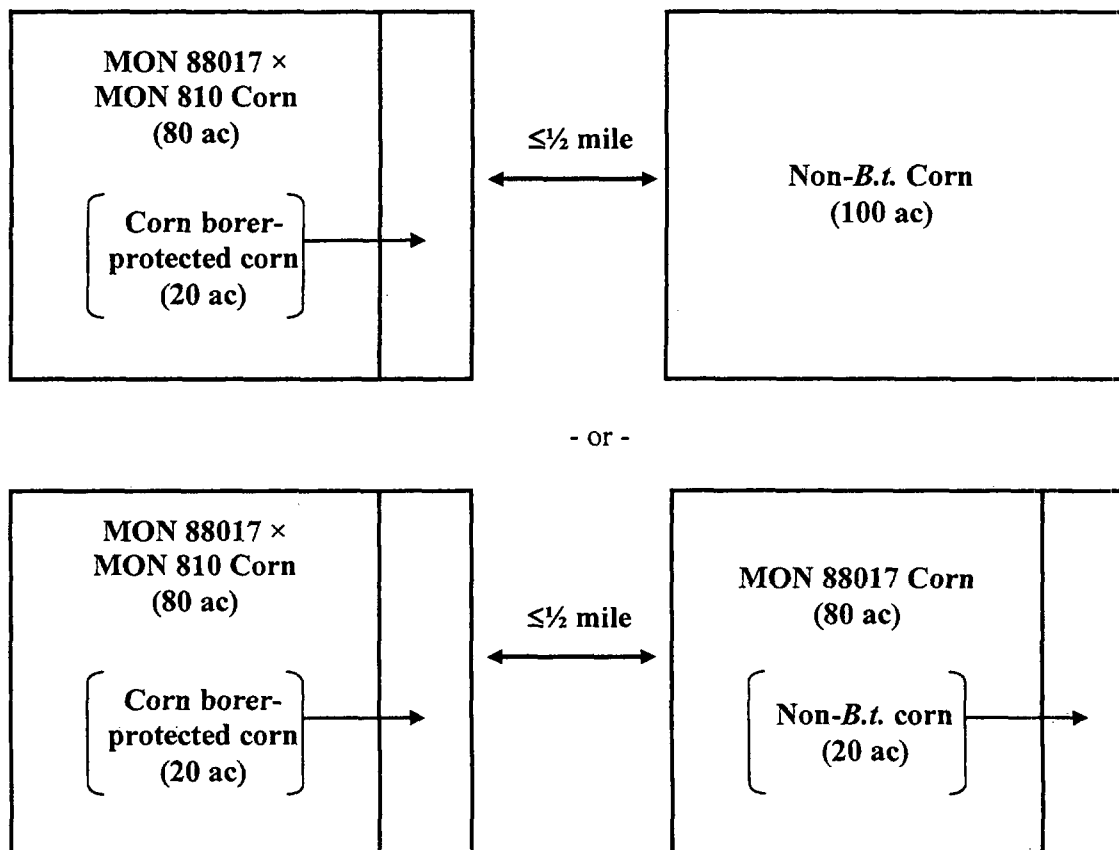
MON 88017 × MON 810 Corn (80 ac)

Corn borer-protected corn (20 ac)

≤½ mile

Non-*B.t.* Corn (100 ac)

- or -

MON 88017 × MON 810 Corn (80 ac)

Corn borer-protected corn (20 ac)

≤½ mile

MON 88017 Corn (80 ac)

Non-*B.t.* corn (20 ac)